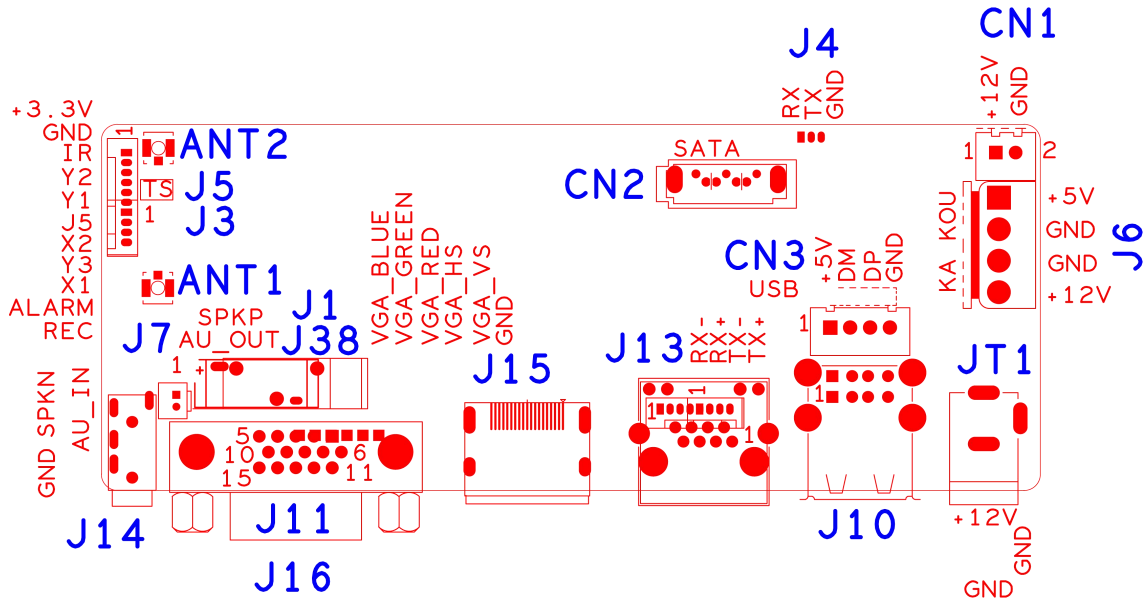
CN1
J4
+12V GND
RX TX GND
+3.3V
GND
IR
Y2
Y1
J5
X2
Y3
X1
ALARM
REC
1
ANT2
TS
J5
1
J3
ANT1
SATA
CN2
1 2
+5V
GND
GND
+12V
KA KOU
J6
CN3
+5V DM DP GND
USB
1
VGA_BLUE VGA_GREEN VGA_RED VGA_HS VGA_VS GND_
SPKP
AU_OUT
J1
J38
J7
1
J15
J13
RX- RX+ TX- TX+
JT1
1
1
1
1
GND SPKN
AU_IN
5
10
15
6
11
J14
J11
J16
J10
+12V
GND
GND